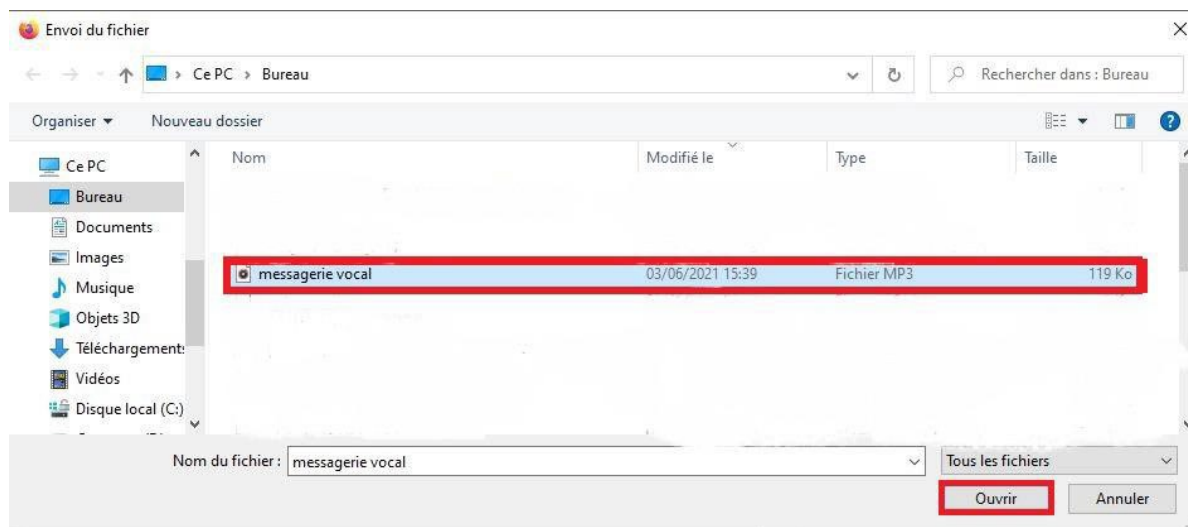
Envoi du fichier

Ce PC › Bureau

Rechercher dans : Bureau

Organiser ▾ Nouveau dossier

Ce PC
Bureau
Documents
Images
Musique
Objets 3D
Téléchargements
Vidéos
Disque local (C:)

| Nom | Modifié le | Type | Taille |
|---|---|---|---|
| messagerie vocal | 03/06/2021 15:39 | Fichier MP3 | 119 Ko |

Nom du fichier : messagerie vocal

Tous les fichiers

Ouvrir Annuler